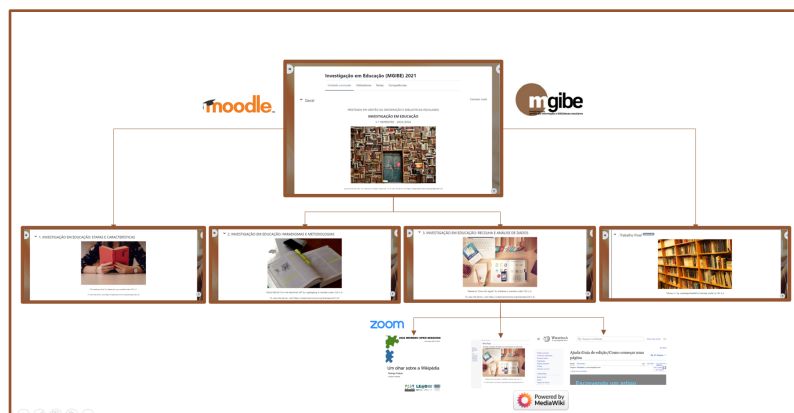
moodle

mgibe

Investigação em Educação (MGIBE) 2021

Geral

MESTRADO EM GESTÃO DA INFORMAÇÃO E BIBLIOTECAS ESCOLARES

INVESTIGAÇÃO EM EDUCAÇÃO

1. INVESTIGAÇÃO EM EDUCAÇÃO: CONHECER E CARACTERÍSTICAS

2. INVESTIGAÇÃO EM EDUCAÇÃO: PARADIGMAS E METODOLOGIAS

3. INVESTIGAÇÃO EM EDUCAÇÃO: RECOLHA E ANÁLISE DE DADOS

Trabalho Final

zoom

Um olhar sobre a Wikipédia

Ajuda:Guia de edição/Como começar uma página

Powered by MediaWiki